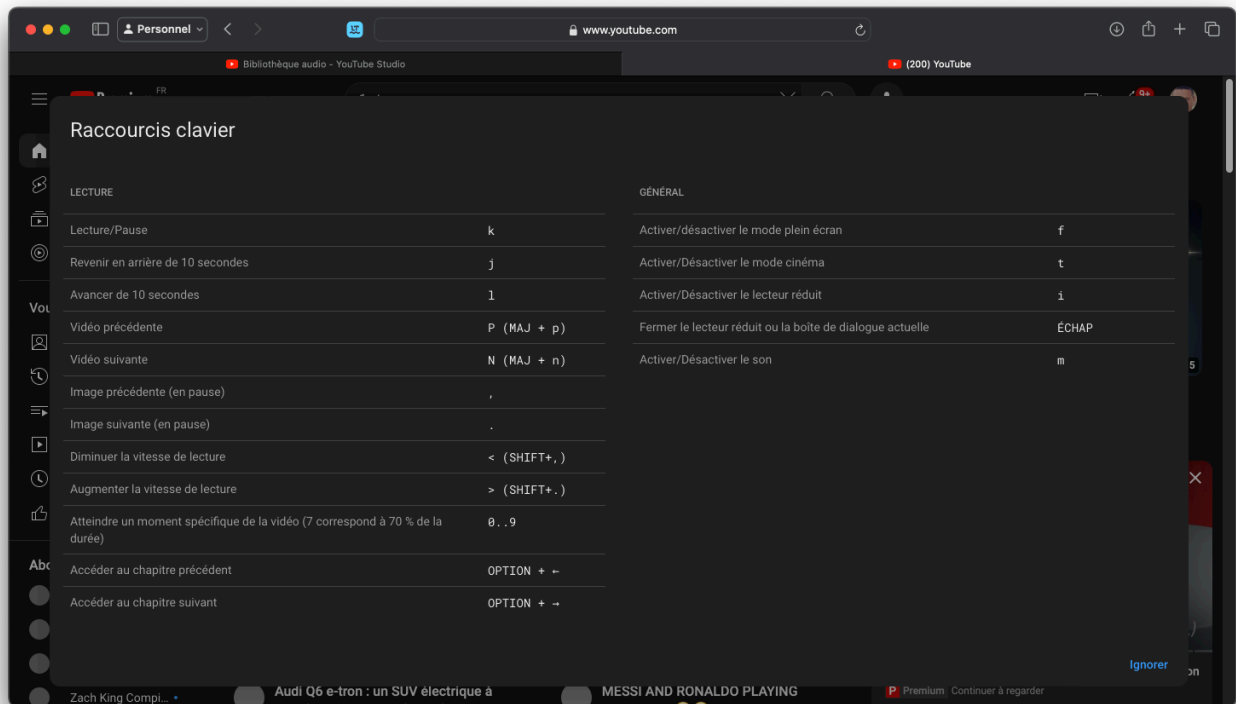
Personnel
www.youtube.com
Bibliothèque audio - YouTube Studio
(200) YouTube
FR
9+

Raccourcis clavier

LECTURE

| | |
|---|---|
| Lecture/Pause | k |
| Revenir en arrière de 10 secondes | j |
| Avancer de 10 secondes | l |
| Vidéo précédente | P (MAJ + p) |
| Vidéo suivante | N (MAJ + n) |
| Image précédente (en pause) | , |
| Image suivante (en pause) | . |
| Diminuer la vitesse de lecture | < (SHIFT+,) |
| Augmenter la vitesse de lecture | > (SHIFT+.) |
| Atteindre un moment spécifique de la vidéo (7 correspond à 70 % de la durée) | 0..9 |
| Accéder au chapitre précédent | OPTION + ← |
| Accéder au chapitre suivant | OPTION + → |

GÉNÉRAL

| | |
|---|---|
| Activer/désactiver le mode plein écran | f |
| Activer/Désactiver le mode cinéma | t |
| Activer/Désactiver le lecteur réduit | i |
| Fermer le lecteur réduit ou la boîte de dialogue actuelle | ÉCHAP |
| Activer/Désactiver le son | m |

Ignorer

Vou
Abo
5
on
Zach King Compi...
Audi Q6 e-tron : un SUV électrique à
MESSI AND RONALDO PLAYING
Premium Continuer à regarder